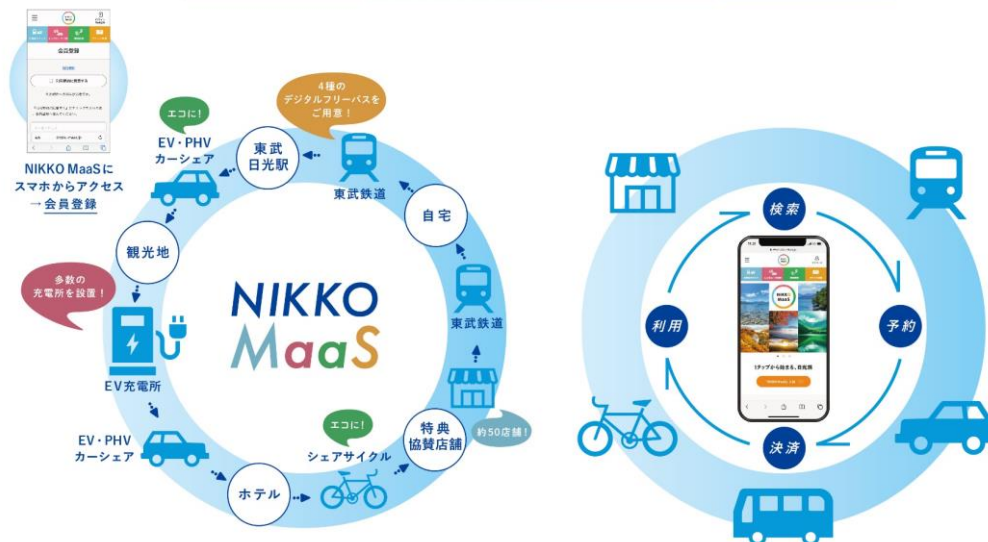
NIKKO MaaSに
スマホからアクセス
→会員登録

4種の
デジタルフリーパスを
ご用意！

エコに！
EV・PHV
カーシェア

東武
日光駅

東武鉄道

自宅

観光地

多数の
充電所を設置！

NIKKO
MaaS

東武鉄道

EV充電所

特典
協賛店舗

約50店舗！

エコに！

EV・PHV
カーシェア

シェアサイクル

ホテル

検索

利用

予約

決済